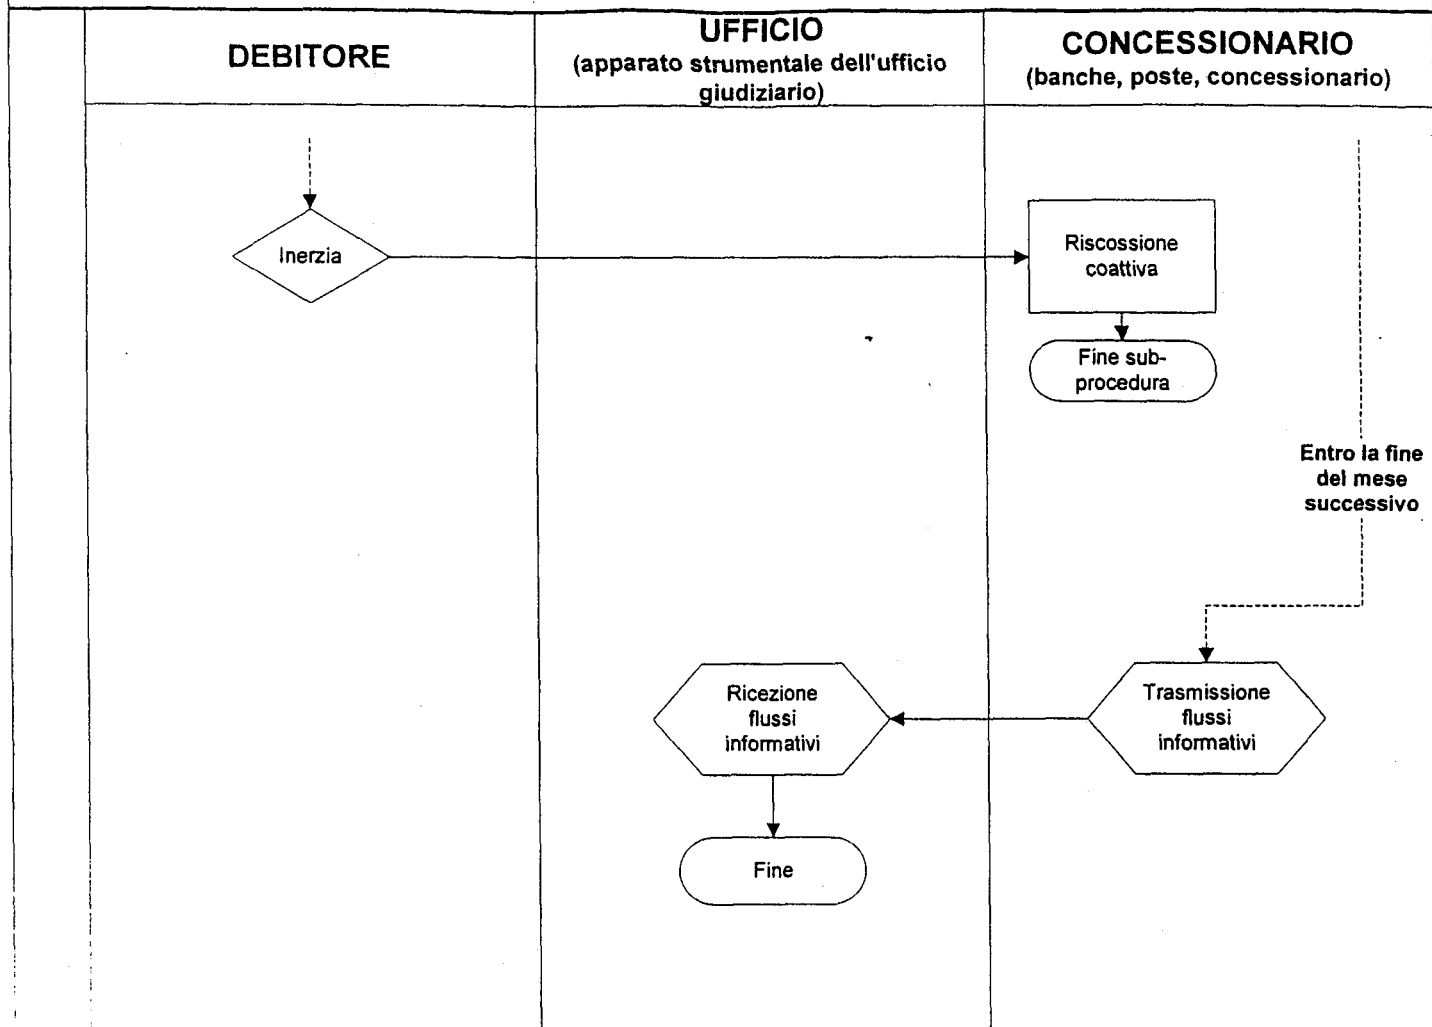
| DEBITORE | UFFICIO (apparato strumentale dell'ufficio giudiziario) | CONCESSIONARIO (banche, poste, concessionario) |
|---|---|---|

Inerzia

Riscossione coattiva

Fine subprocedura

Entro la fine del mese successivo

Trasmissione flussi informativi

Ricezione flussi informativi

Fine